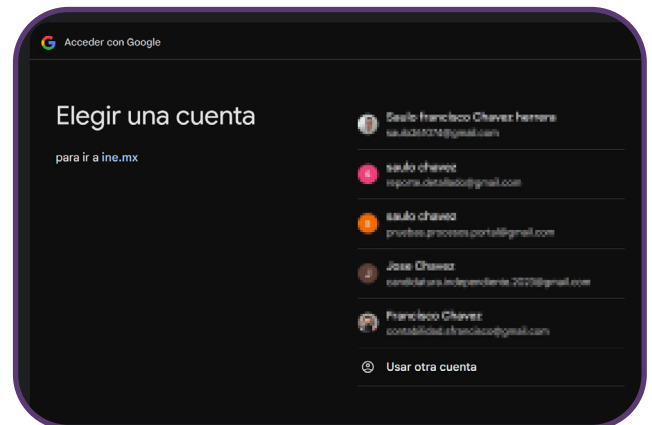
Acceder con Google

Elegir una cuenta

para ir a ine.mx

Saulo francisco Chavez herrera
saulo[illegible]@gmail.com

saulo chavez
reporte.detallado@gmail.com

saulo chavez
pruebas.procesos.portal@gmail.com

Jose Chavez
candidatura.independiente.2023@gmail.com

Francisco Chavez
contabilidad.sfrancisco@gmail.com

Usar otra cuenta